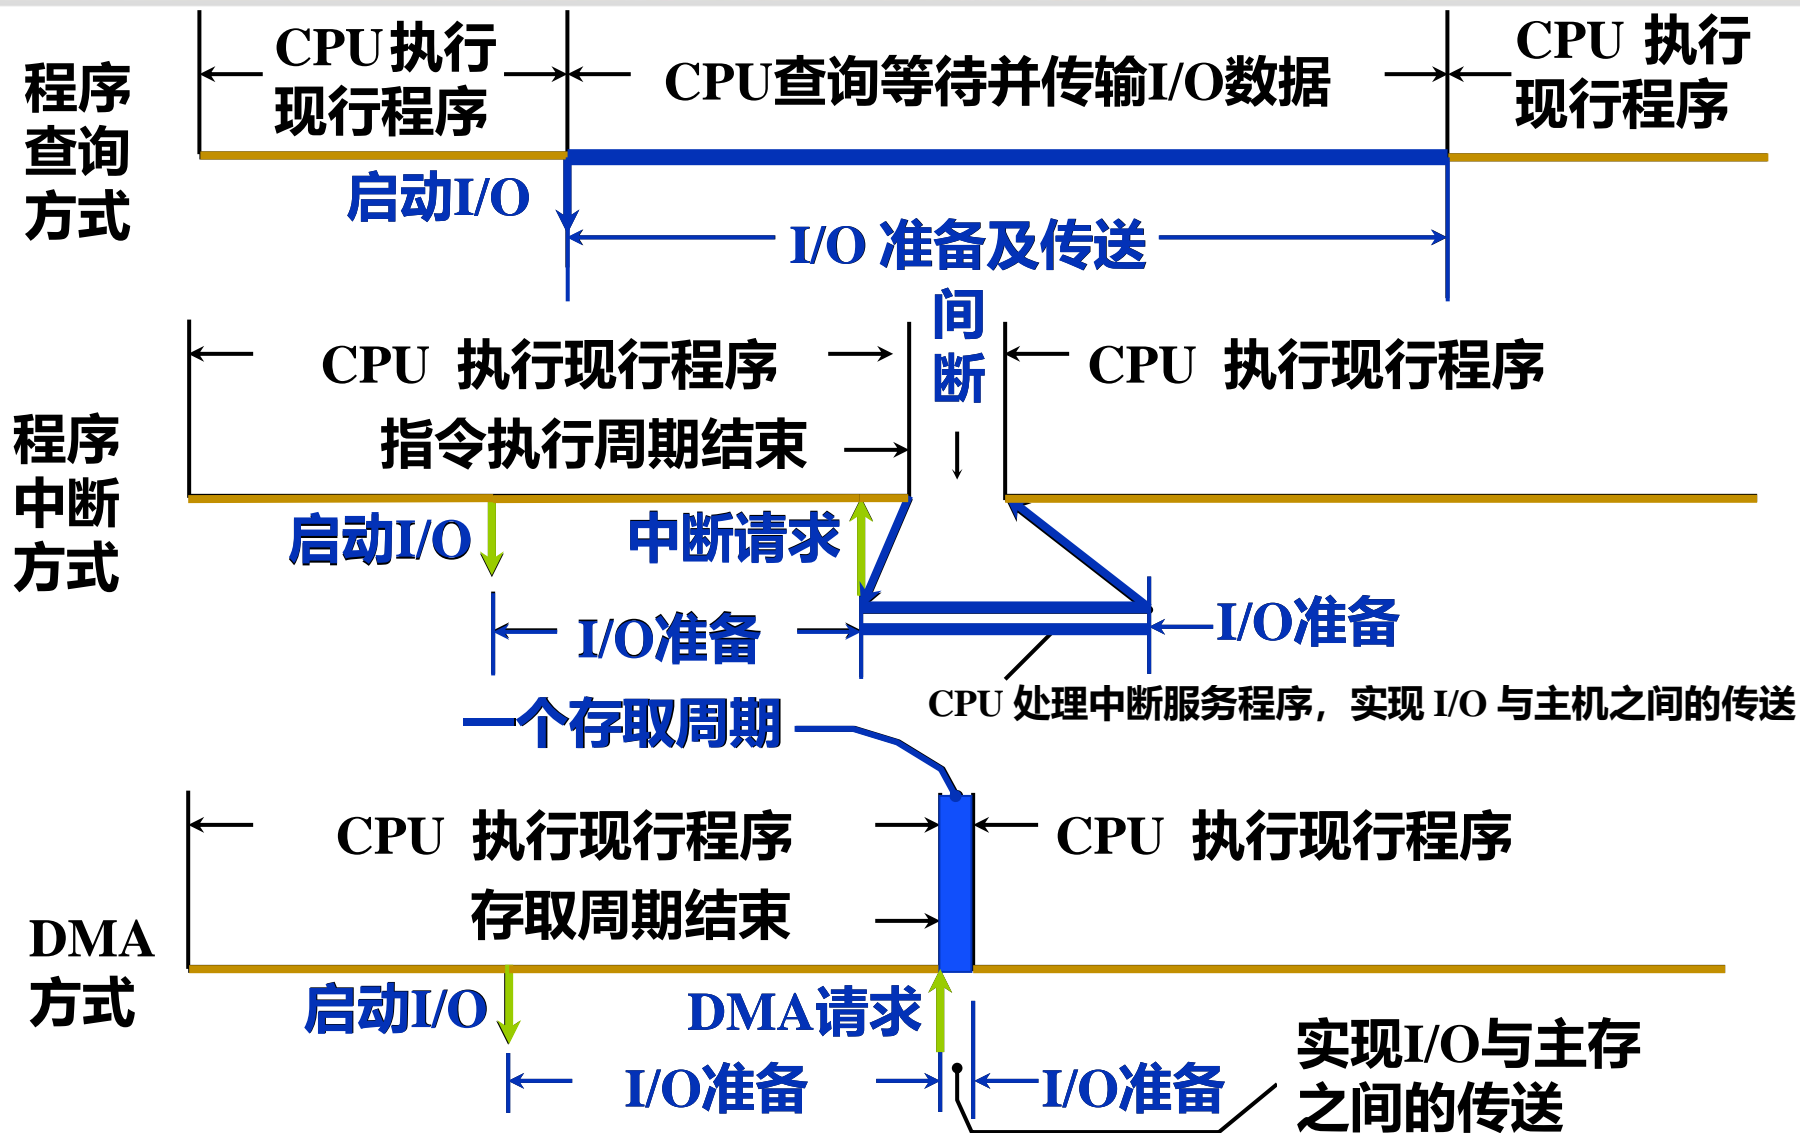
程序查询方式

CPU执行现行程序

CPU查询等待并传输I/O数据

CPU 执行现行程序

启动I/O

I/O 准备及传送

间断

CPU 执行现行程序

CPU 执行现行程序

程序中断方式

指令执行周期结束

启动I/O

中断请求

I/O准备

I/O准备

CPU 处理中断服务程序，实现 I/O 与主机之间的传送

一个存取周期

CPU 执行现行程序

CPU 执行现行程序

DMA方式

存取周期结束

启动I/O

DMA请求

I/O准备

I/O准备

实现I/O与主存之间的传送